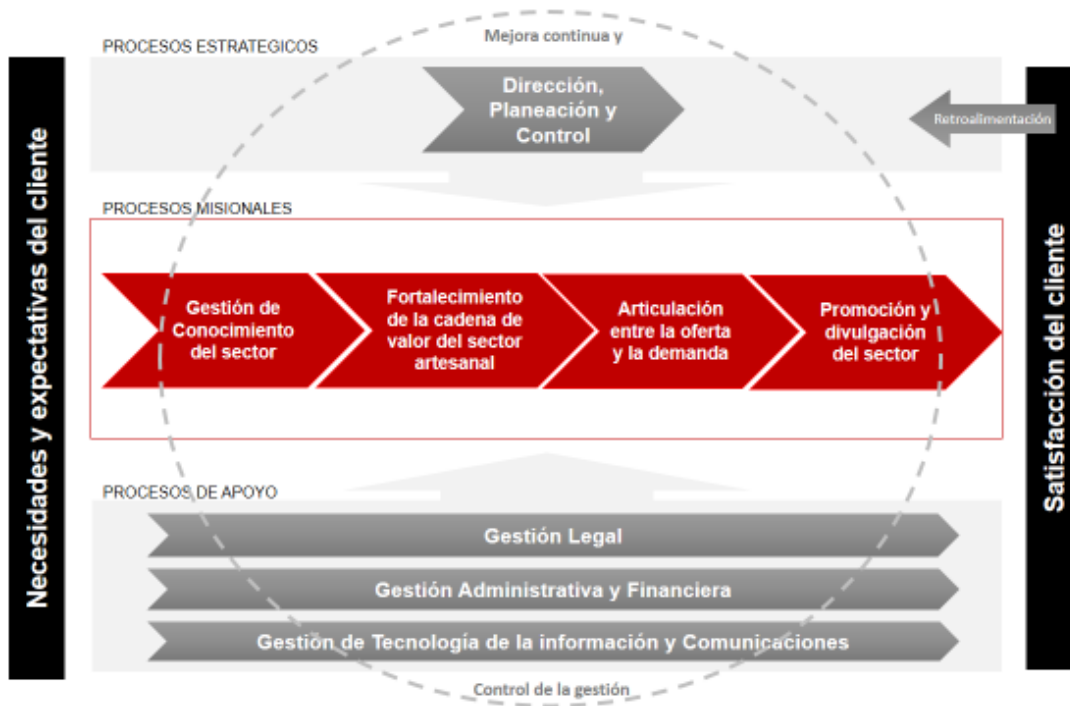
Necesidades y expectativas del cliente

PROCESOS ESTRATEGICOS

Mejora continua y

Dirección, Planeación y Control

Retroalimentación

PROCESOS MISIONALES

Gestión de Conocimiento del sector

Fortalecimiento de la cadena de valor del sector artesanal

Articulación entre la oferta y la demanda

Promoción y divulgación del sector

PROCESOS DE APOYO

Gestión Legal

Gestión Administrativa y Financiera

Gestión de Tecnología de la información y Comunicaciones

Control de la gestión

Satisfacción del cliente